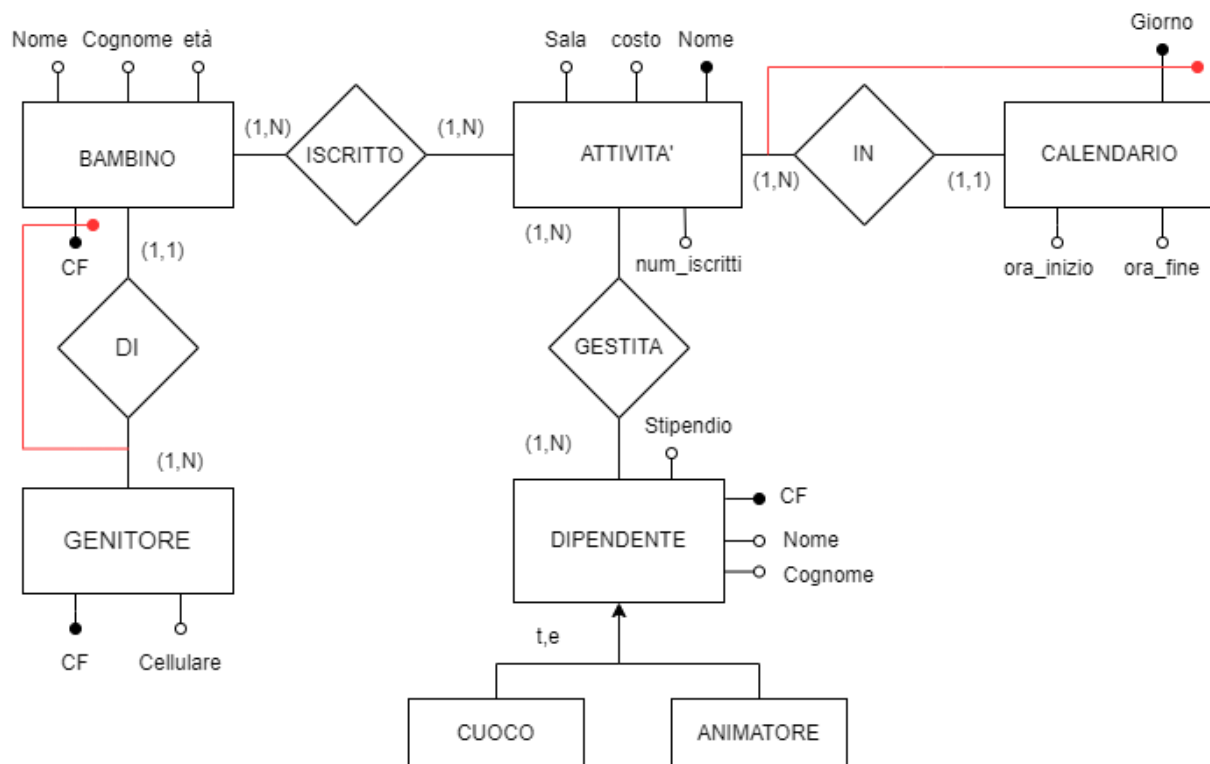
Nome Cognome età

BAMBINO

(1,N)

ISCRITTO

(1,N)

Sala costo Nome

ATTIVITA'

(1,N)

IN

(1,1)

Giorno

CALENDARIO

ora_inizio ora_fine

CF

(1,1)

DI

(1,N)

GENITORE

CF Cellulare

(1,N)

num_iscritti

GESTITA

(1,N)

Stipendio

DIPENDENTE

CF

Nome

Cognome

t,e

CUOCO

ANIMATORE